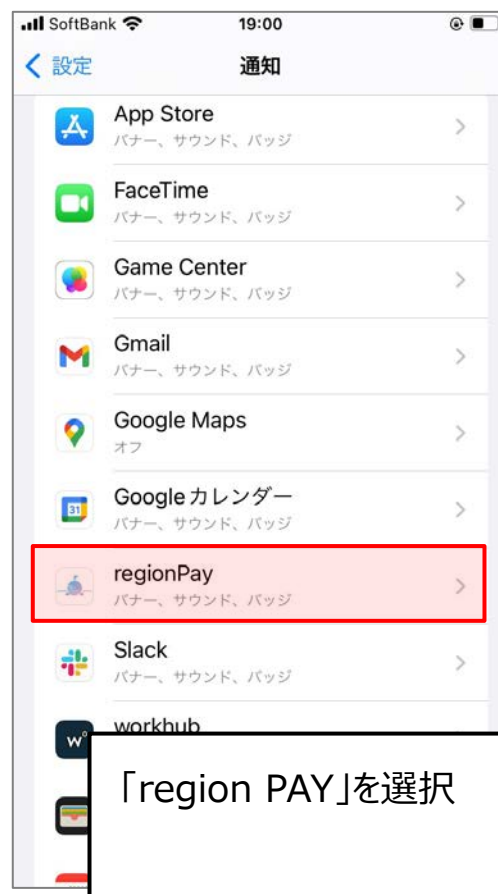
SoftBank 19:00

< 設定 通知

App Store
バナー、サウンド、バッジ

FaceTime
バナー、サウンド、バッジ

Game Center
バナー、サウンド、バッジ

Gmail
バナー、サウンド、バッジ

Google Maps
オフ

Google カレンダー
31
バナー、サウンド、バッジ

regionPay
バナー、サウンド、バッジ

Slack
バナー、サウンド、バッジ

workhub

「region PAY」を選択